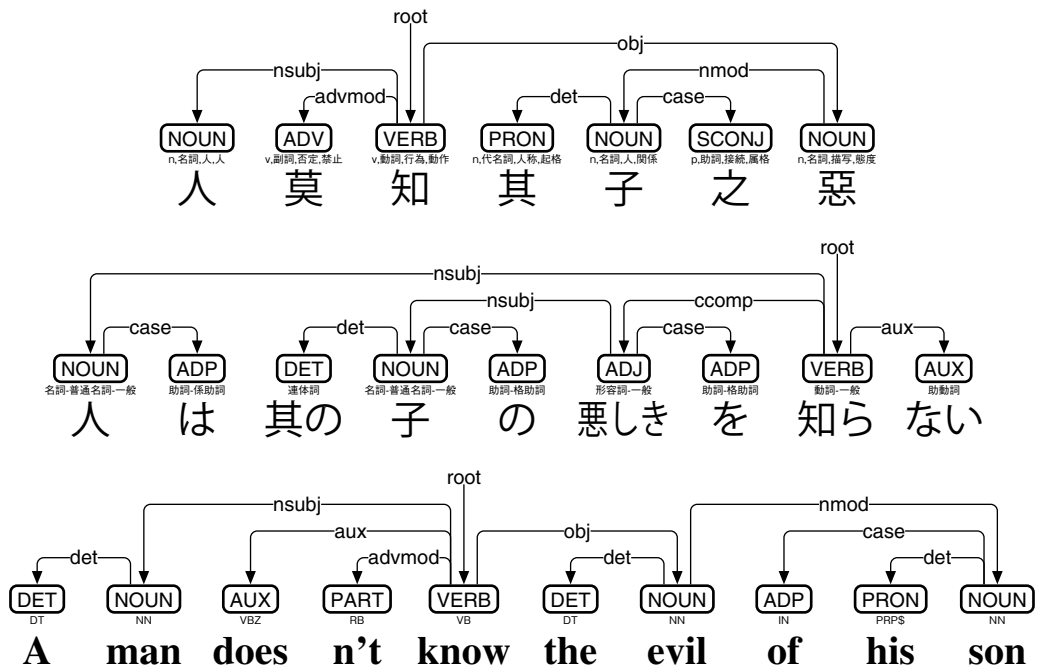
root
obj
nsubj
nmod
advmod
det
case
NOUN
n,名詞,人,人
ADV
v,副詞,否定,禁止
VERB
v,動詞,行為,動作
PRON
n,代名詞,人称,起格
NOUN
n,名詞,人,関係
SCONJ
p,助詞,接続,属格
NOUN
n,名詞,描写,態度
人 莫 知 其 子 之 惡

root
nsubj
nsubj
ccomp
case
det
case
case
aux
NOUN
名詞-普通名詞-一般
ADP
助詞-係助詞
DET
連体詞
NOUN
名詞-普通名詞-一般
ADP
助詞-格助詞
ADJ
形容詞-一般
ADP
助詞-格助詞
VERB
動詞-一般
AUX
助動詞
人 は 其の 子 の 悪しき を 知ら ない

root
nsubj
nmod
aux
obj
case
det
advmod
det
det
DET
DT
NOUN
NN
AUX
VBZ
PART
RB
VERB
VB
DET
DT
NOUN
NN
ADP
IN
PRON
PRP$
NOUN
NN
A man does n't know the evil of his son